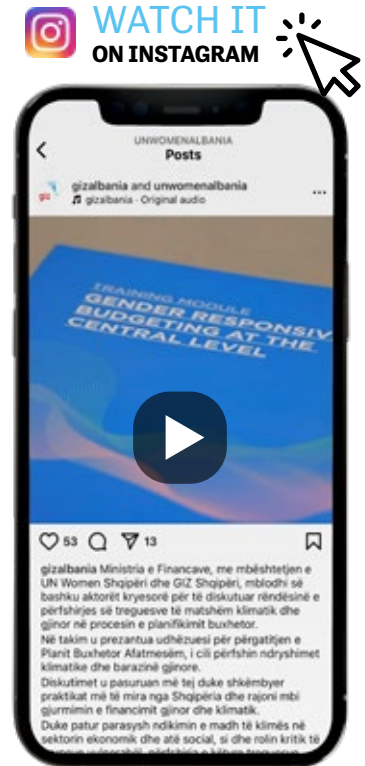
WATCH IT
ON INSTAGRAM

UNWOMENALBANIA
Posts

gizalbania and unwomenalbania
gizalbania · Original audio

TRAINING MODULE
GENDER RESPONSIV
BUDGETING AT THE
CENTRAL LEVEL

53 13

gizalbania Ministria e Financave, me mbështetjen e UN Women Shqipëri dhe GIZ Shqipëri, mblodhi së bashku aktorët kryesorë për të diskutuar rëndësinë e përfshirjes së treguesve të matshëm klimatik dhe gjinor në procesin e planifikimit buxhetor.
Në takim u prezantua udhëzuesi për përgatitjen e Planit Buxhetor Afatmesëm, i cili përfshin ndryshimet klimatike dhe barazinë gjinore.
Diskutimet u pasuruan më tej duke shkëmbyer praktikat më të mira nga Shqipëria dhe rajoni mbi gjurmimin e financimit gjinor dhe klimatik.
Duke patur parasysh ndikimin e madh të klimës në sektorin ekonomik dhe atë social, si dhe rolin kritik të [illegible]